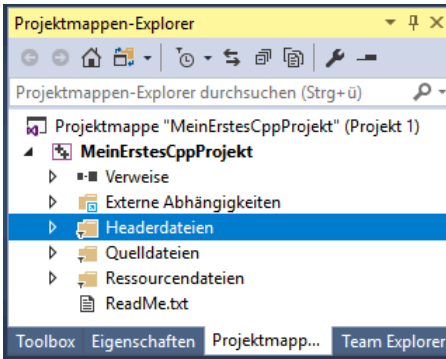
Projektmappen-Explorer

Projektmappen-Explorer durchsuchen (Strg+ü)

Projektmappe "MeinErstesCppProjekt" (Projekt 1)
MeinErstesCppProjekt
Verweise
Externe Abhängigkeiten
Headerdateien
Quelldateien
Ressourcendateien
ReadMe.txt

Toolbox | Eigenschaften | Projektmapp... | Team Explorer